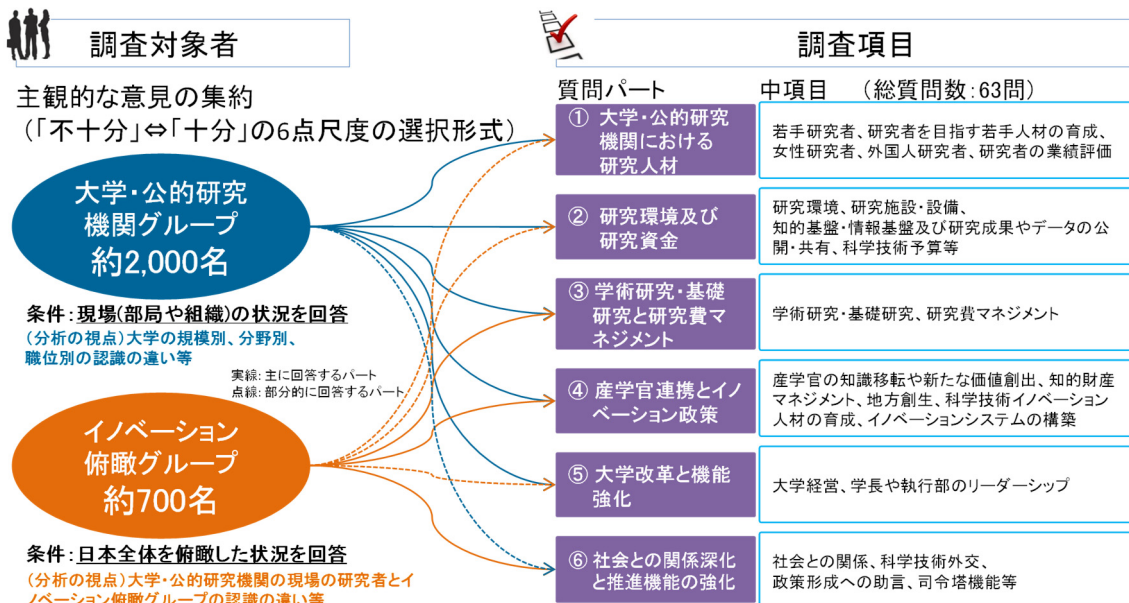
調査対象者

主観的な意見の集約
(「不十分」⇔「十分」の6点尺度の選択形式)

大学・公的研究機関グループ
約2,000名

条件:現場(部局や組織)の状況を回答
(分析の視点)大学の規模別、分野別、職位別の認識の違い等

実線:主に回答するパート
点線:部分的に回答するパート

イノベーション俯瞰グループ
約700名

条件:日本全体を俯瞰した状況を回答
(分析の視点)大学・公的研究機関の現場の研究者とイノベーション俯瞰グループの認識の違い等

調査項目

| 質問パート | 中項目 (総質問数:63問) |
|---|---|
| ① 大学・公的研究機関における研究人材 | 若手研究者、研究者を目指す若手人材の育成、女性研究者、外国人研究者、研究者の業績評価 |
| ② 研究環境及び研究資金 | 研究環境、研究施設・設備、知的基盤・情報基盤及び研究成果やデータの公開・共有、科学技術予算等 |
| ③ 学術研究・基礎研究と研究費マネジメント | 学術研究・基礎研究、研究費マネジメント |
| ④ 産学官連携とイノベーション政策 | 産学官の知識移転や新たな価値創出、知的財産マネジメント、地方創生、科学技術イノベーション人材の育成、イノベーションシステムの構築 |
| ⑤ 大学改革と機能強化 | 大学経営、学長や執行部のリーダーシップ |
| ⑥ 社会との関係深化と推進機能の強化 | 社会との関係、科学技術外交、政策形成への助言、司令塔機能等 |